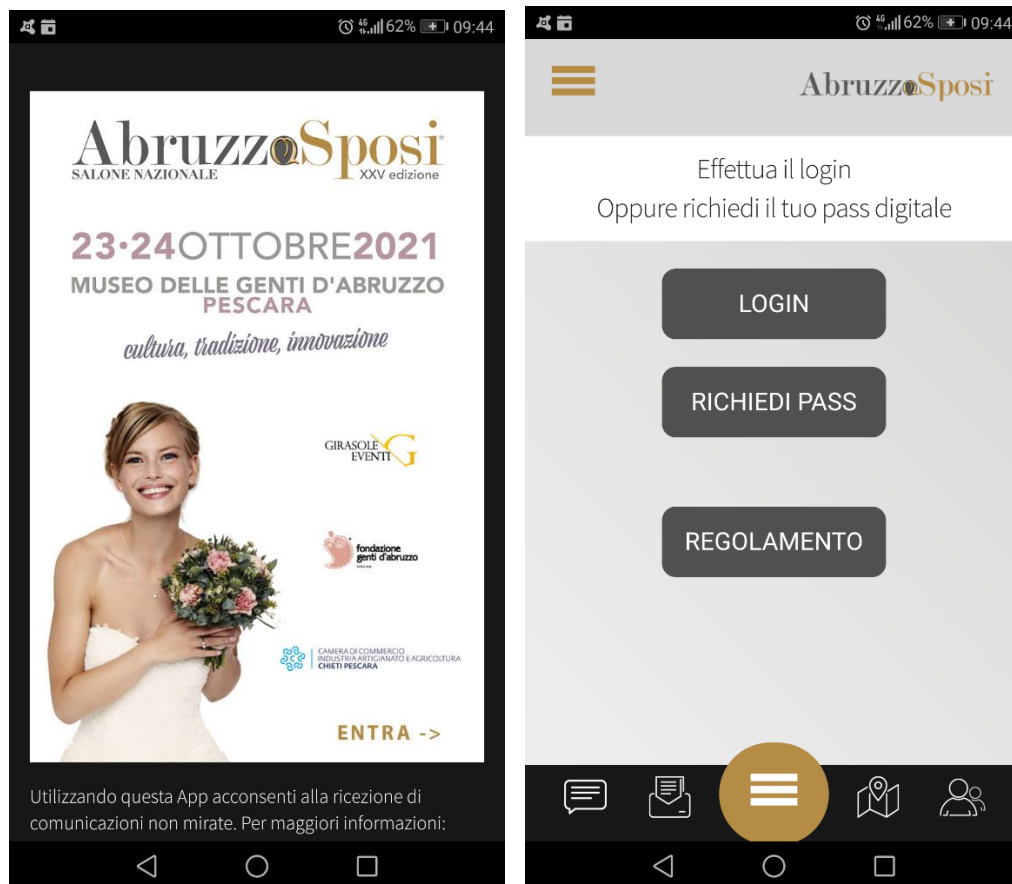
62% 09:44

AbruzzoSposi
SALONE NAZIONALE
XXV edizione

23·24OTTOBRE2021
MUSEO DELLE GENTI D'ABRUZZO
PESCARA

cultura, tradizione, innovazione

GIRASOLE EVENTI

fondazione genti d'abruzzo

CAMERA DI COMMERCIO INDUSTRIA ARTIGIANATO E AGRICOLTURA CHIETI PESCARA

ENTRA ->

Utilizzando questa App acconsenti alla ricezione di comunicazioni non mirate. Per maggiori informazioni:

62% 09:44

AbruzzoSposi

Effettua il login
Oppure richiedi il tuo pass digitale

LOGIN

RICHIEDI PASS

REGOLAMENTO